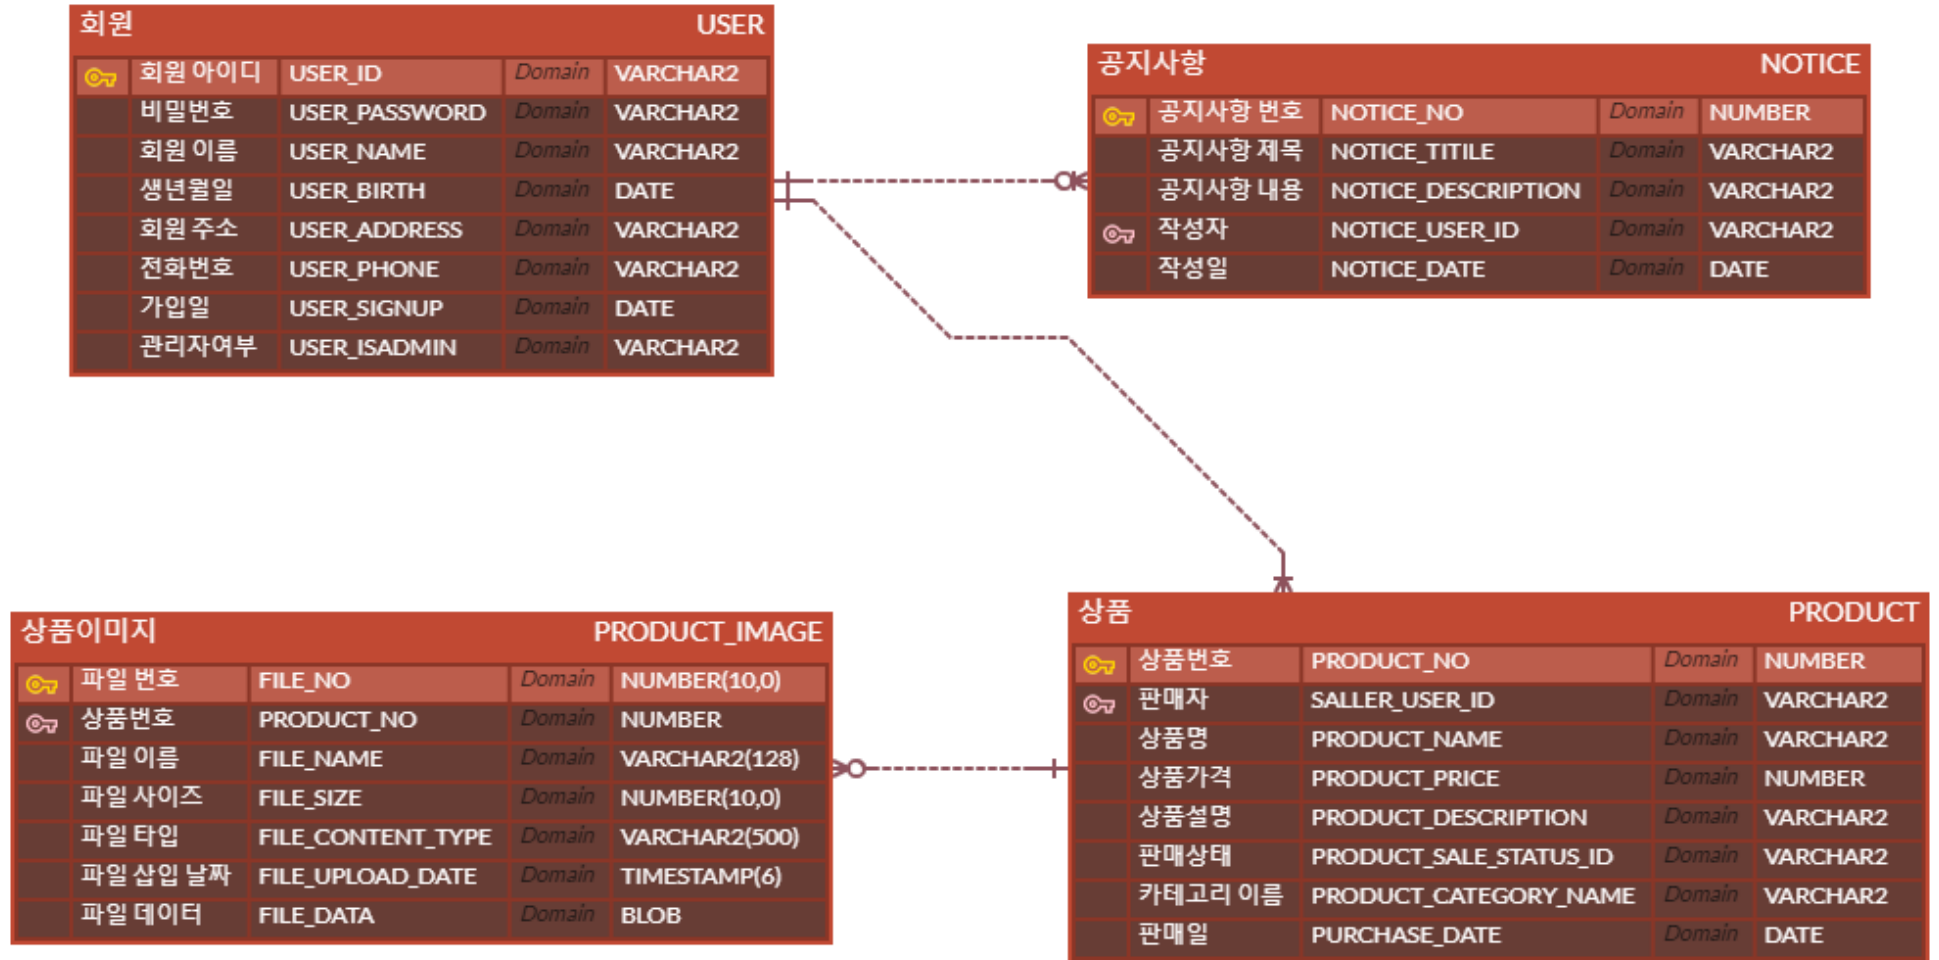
회원 USER

| | | | |
|---|---|---|---|
| 회원 아이디 | USER_ID | Domain | VARCHAR2 |
| 비밀번호 | USER_PASSWORD | Domain | VARCHAR2 |
| 회원 이름 | USER_NAME | Domain | VARCHAR2 |
| 생년월일 | USER_BIRTH | Domain | DATE |
| 회원 주소 | USER_ADDRESS | Domain | VARCHAR2 |
| 전화번호 | USER_PHONE | Domain | VARCHAR2 |
| 가입일 | USER_SIGNUP | Domain | DATE |
| 관리자여부 | USER_ISADMIN | Domain | VARCHAR2 |

공지사항 NOTICE

| | | | |
|---|---|---|---|
| 공지사항 번호 | NOTICE_NO | Domain | NUMBER |
| 공지사항 제목 | NOTICE_TITILE | Domain | VARCHAR2 |
| 공지사항 내용 | NOTICE_DESCRIPTION | Domain | VARCHAR2 |
| 작성자 | NOTICE_USER_ID | Domain | VARCHAR2 |
| 작성일 | NOTICE_DATE | Domain | DATE |

상품이미지 PRODUCT_IMAGE

| | | | |
|---|---|---|---|
| 파일 번호 | FILE_NO | Domain | NUMBER(10,0) |
| 상품번호 | PRODUCT_NO | Domain | NUMBER |
| 파일 이름 | FILE_NAME | Domain | VARCHAR2(128) |
| 파일 사이즈 | FILE_SIZE | Domain | NUMBER(10,0) |
| 파일 타입 | FILE_CONTENT_TYPE | Domain | VARCHAR2(500) |
| 파일 삽입 날짜 | FILE_UPLOAD_DATE | Domain | TIMESTAMP(6) |
| 파일 데이터 | FILE_DATA | Domain | BLOB |

상품 PRODUCT

| | | | |
|---|---|---|---|
| 상품번호 | PRODUCT_NO | Domain | NUMBER |
| 판매자 | SALLER_USER_ID | Domain | VARCHAR2 |
| 상품명 | PRODUCT_NAME | Domain | VARCHAR2 |
| 상품가격 | PRODUCT_PRICE | Domain | NUMBER |
| 상품설명 | PRODUCT_DESCRIPTION | Domain | VARCHAR2 |
| 판매상태 | PRODUCT_SALE_STATUS_ID | Domain | VARCHAR2 |
| 카테고리 이름 | PRODUCT_CATEGORY_NAME | Domain | VARCHAR2 |
| 판매일 | PURCHASE_DATE | Domain | DATE |